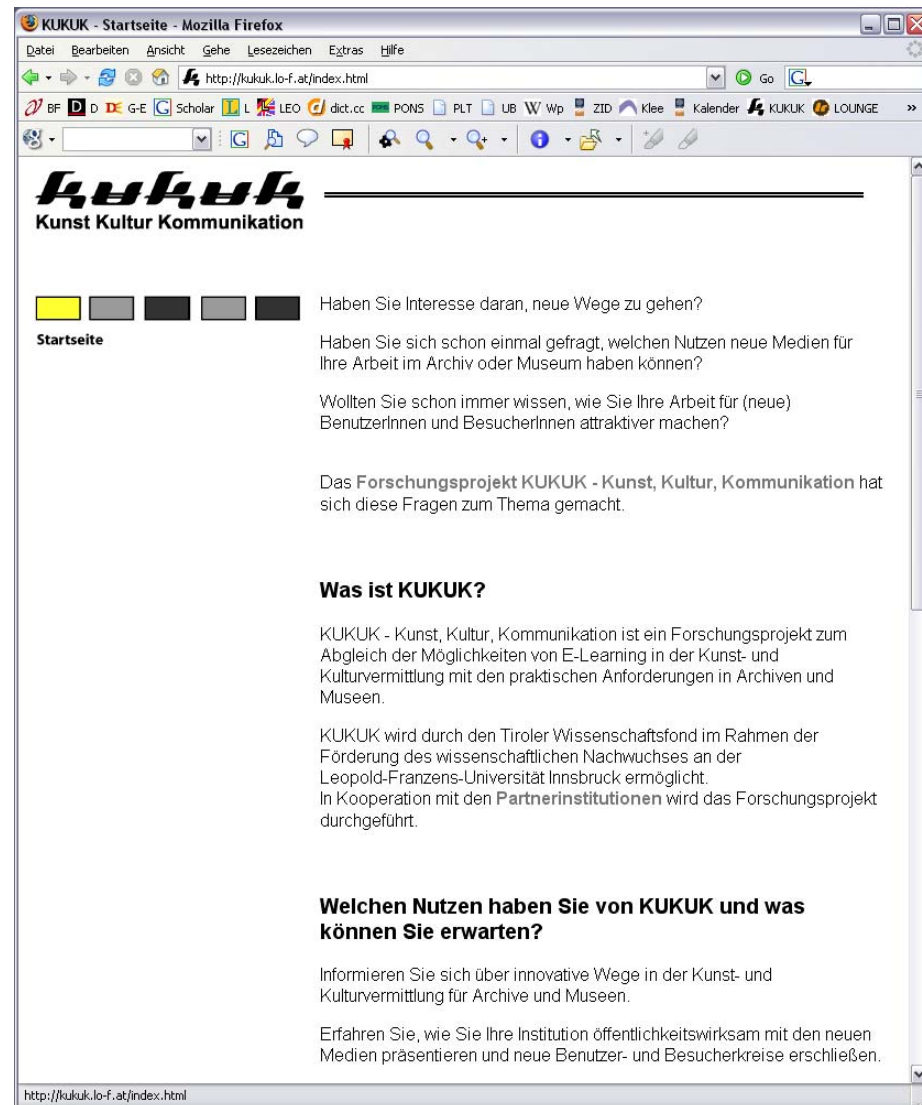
KUKUK - Startseite - Mozilla Firefox

Datei Bearbeiten Ansicht Gehe Lesezeichen Extras Hilfe

http://kukuk.lo-f.at/index.html

Go

BF D D G-E Scholar L LEO dict.cc PONS PLT UB Wp ZID Klee Kalender KUKUK LOUNGE

kukuk
Kunst Kultur Kommunikation

Startseite

Haben Sie Interesse daran, neue Wege zu gehen?

Haben Sie sich schon einmal gefragt, welchen Nutzen neue Medien für Ihre Arbeit im Archiv oder Museum haben können?

Wollten Sie schon immer wissen, wie Sie Ihre Arbeit für (neue) BenutzerInnen und BesucherInnen attraktiver machen?

Das Forschungsprojekt KUKUK - Kunst, Kultur, Kommunikation hat sich diese Fragen zum Thema gemacht.

Was ist KUKUK?

KUKUK - Kunst, Kultur, Kommunikation ist ein Forschungsprojekt zum Abgleich der Möglichkeiten von E-Learning in der Kunst- und Kulturvermittlung mit den praktischen Anforderungen in Archiven und Museen.

KUKUK wird durch den Tiroler Wissenschaftsfond im Rahmen der Förderung des wissenschaftlichen Nachwuchses an der Leopold-Franzens-Universität Innsbruck ermöglicht.
In Kooperation mit den Partnerinstitutionen wird das Forschungsprojekt durchgeführt.

Welchen Nutzen haben Sie von KUKUK und was können Sie erwarten?

Informieren Sie sich über innovative Wege in der Kunst- und Kulturvermittlung für Archive und Museen.

Erfahren Sie, wie Sie Ihre Institution öffentlichkeitswirksam mit den neuen Medien präsentieren und neue Benutzer- und Besucherkreise erschließen.

http://kukuk.lo-f.at/index.html